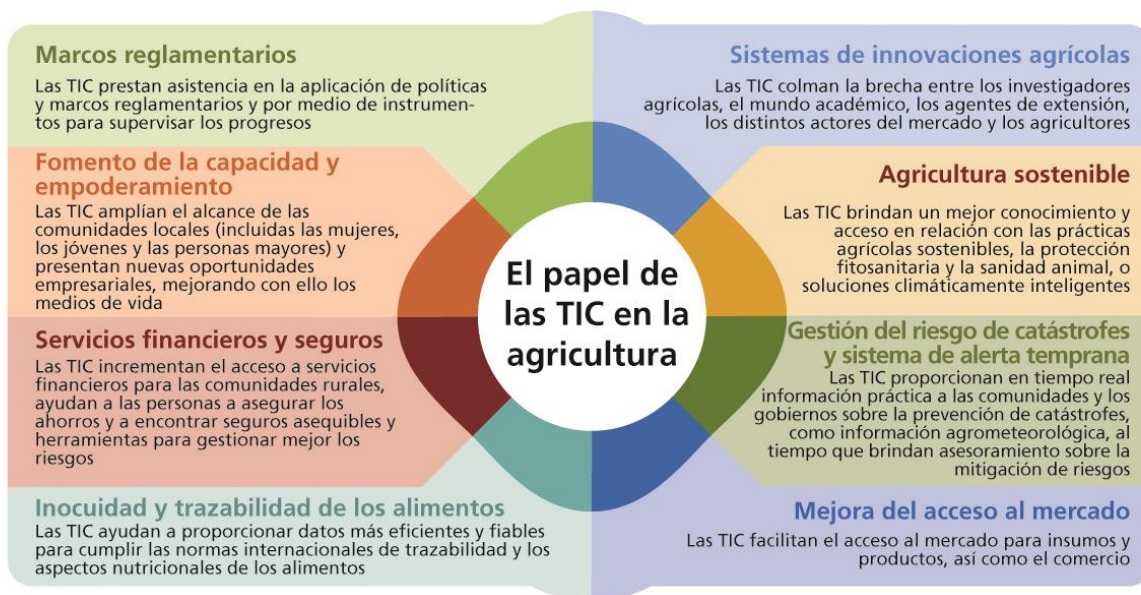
Marcos reglamentarios

Las TIC prestan asistencia en la aplicación de políticas y marcos reglamentarios y por medio de instrumentos para supervisar los progresos

Fomento de la capacidad y empoderamiento

Las TIC amplían el alcance de las comunidades locales (incluidas las mujeres, los jóvenes y las personas mayores) y presentan nuevas oportunidades empresariales, mejorando con ello los medios de vida

Servicios financieros y seguros

Las TIC incrementan el acceso a servicios financieros para las comunidades rurales, ayudan a las personas a asegurar los ahorros y a encontrar seguros asequibles y herramientas para gestionar mejor los riesgos

Inocuidad y trazabilidad de los alimentos

Las TIC ayudan a proporcionar datos más eficientes y fiables para cumplir las normas internacionales de trazabilidad y los aspectos nutricionales de los alimentos

El papel de las TIC en la agricultura

Sistemas de innovaciones agrícolas

Las TIC colman la brecha entre los investigadores agrícolas, el mundo académico, los agentes de extensión, los distintos actores del mercado y los agricultores

Agricultura sostenible

Las TIC brindan un mejor conocimiento y acceso en relación con las prácticas agrícolas sostenibles, la protección fitosanitaria y la sanidad animal, o soluciones climáticamente inteligentes

Gestión del riesgo de catástrofes y sistema de alerta temprana

Las TIC proporcionan en tiempo real información práctica a las comunidades y los gobiernos sobre la prevención de catástrofes, como información agrometeorológica, al tiempo que brindan asesoramiento sobre la mitigación de riesgos

Mejora del acceso al mercado

Las TIC facilitan el acceso al mercado para insumos y productos, así como el comercio